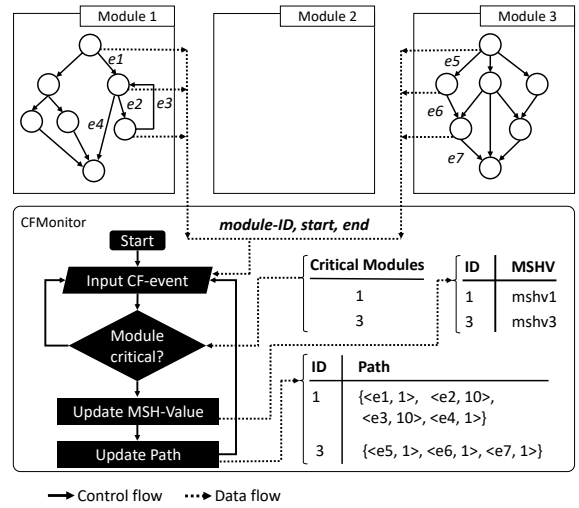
Module 1

Module 2

Module 3

e1

e2

e3

e4

e5

e6

e7

CFMonitor

module-ID, start, end

Start

Input CF-event

Module critical?

Update MSH-Value

Update Path

| Critical Modules |
|---|
| 1 |
| 3 |

| ID | MSHV |
|---|---|
| 1 | mshv1 |
| 3 | mshv3 |

| ID | Path |
|---|---|
| 1 | {<e1, 1>, <e2, 10>, <e3, 10>, <e4, 1>} |
| 3 | {<e5, 1>, <e6, 1>, <e7, 1>} |

Control flow

Data flow